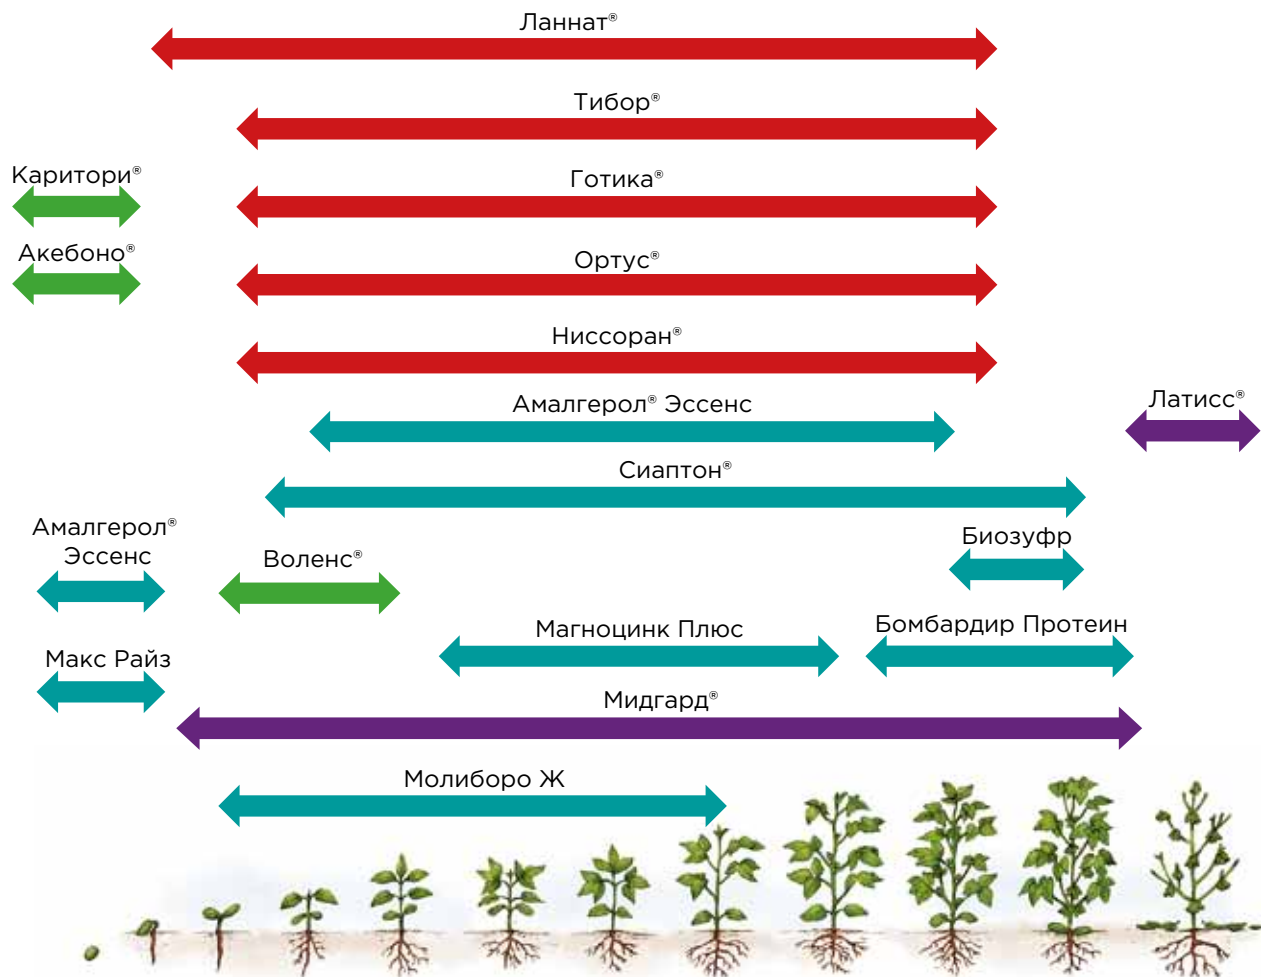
Ланнат®

Тибор®

Каритори®

Готика®

Акебоно®

Ортус®

Ниссоран®

Амалгерол® Эссенс

Латисс®

Сиаптон®

Амалгерол® Эссенс

Воленс®

Биозуфр

Магноцинк Плюс

Бомбардир Протеин

Макс Райз

Мидгард®

Молиборо Ж